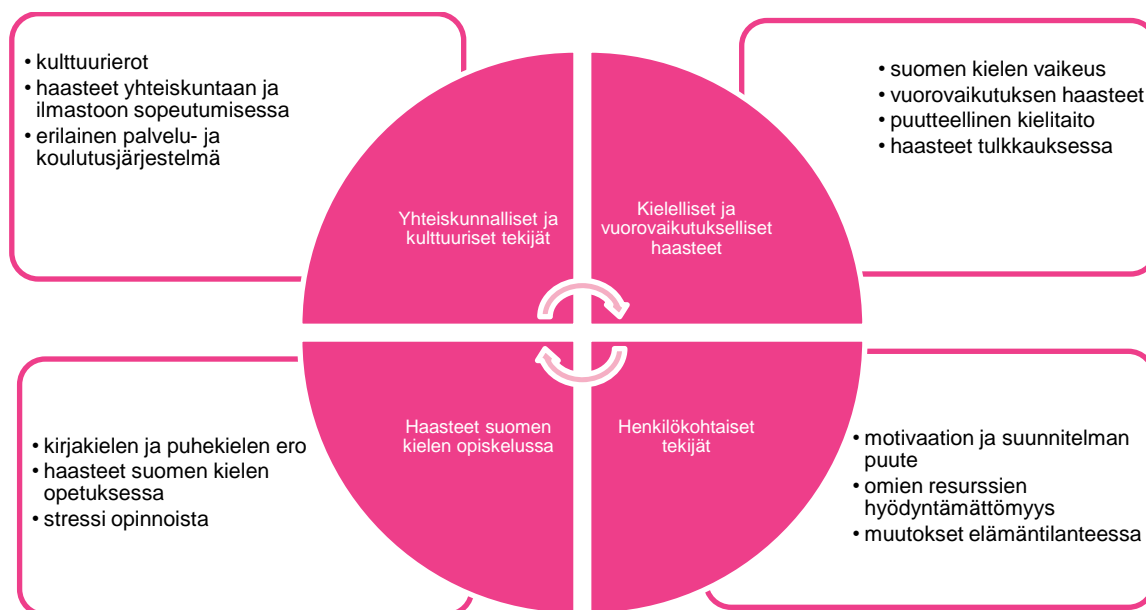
• kulttuurierot
• haasteet yhteiskuntaan ja ilmastoon sopeutumisessa
• erilainen palvelu- ja koulutusjärjestelmä

• suomen kielen vaikeus
• vuorovaikutuksen haasteet
• puutteellinen kielitaito
• haasteet tulkkauksessa

Yhteiskunnalliset ja kulttuuriset tekijät

Kielelliset ja vuorovaikutukselliset haasteet

Haasteet suomen kielen opiskelussa

Henkilökohtaiset tekijät

• kirjakielen ja puhekielen ero
• haasteet suomen kielen opetuksessa
• stressi opinnoista

• motivaation ja suunnitelman puute
• omien resurssien hyödyntämättömyys
• muutokset elämäntilanteessa